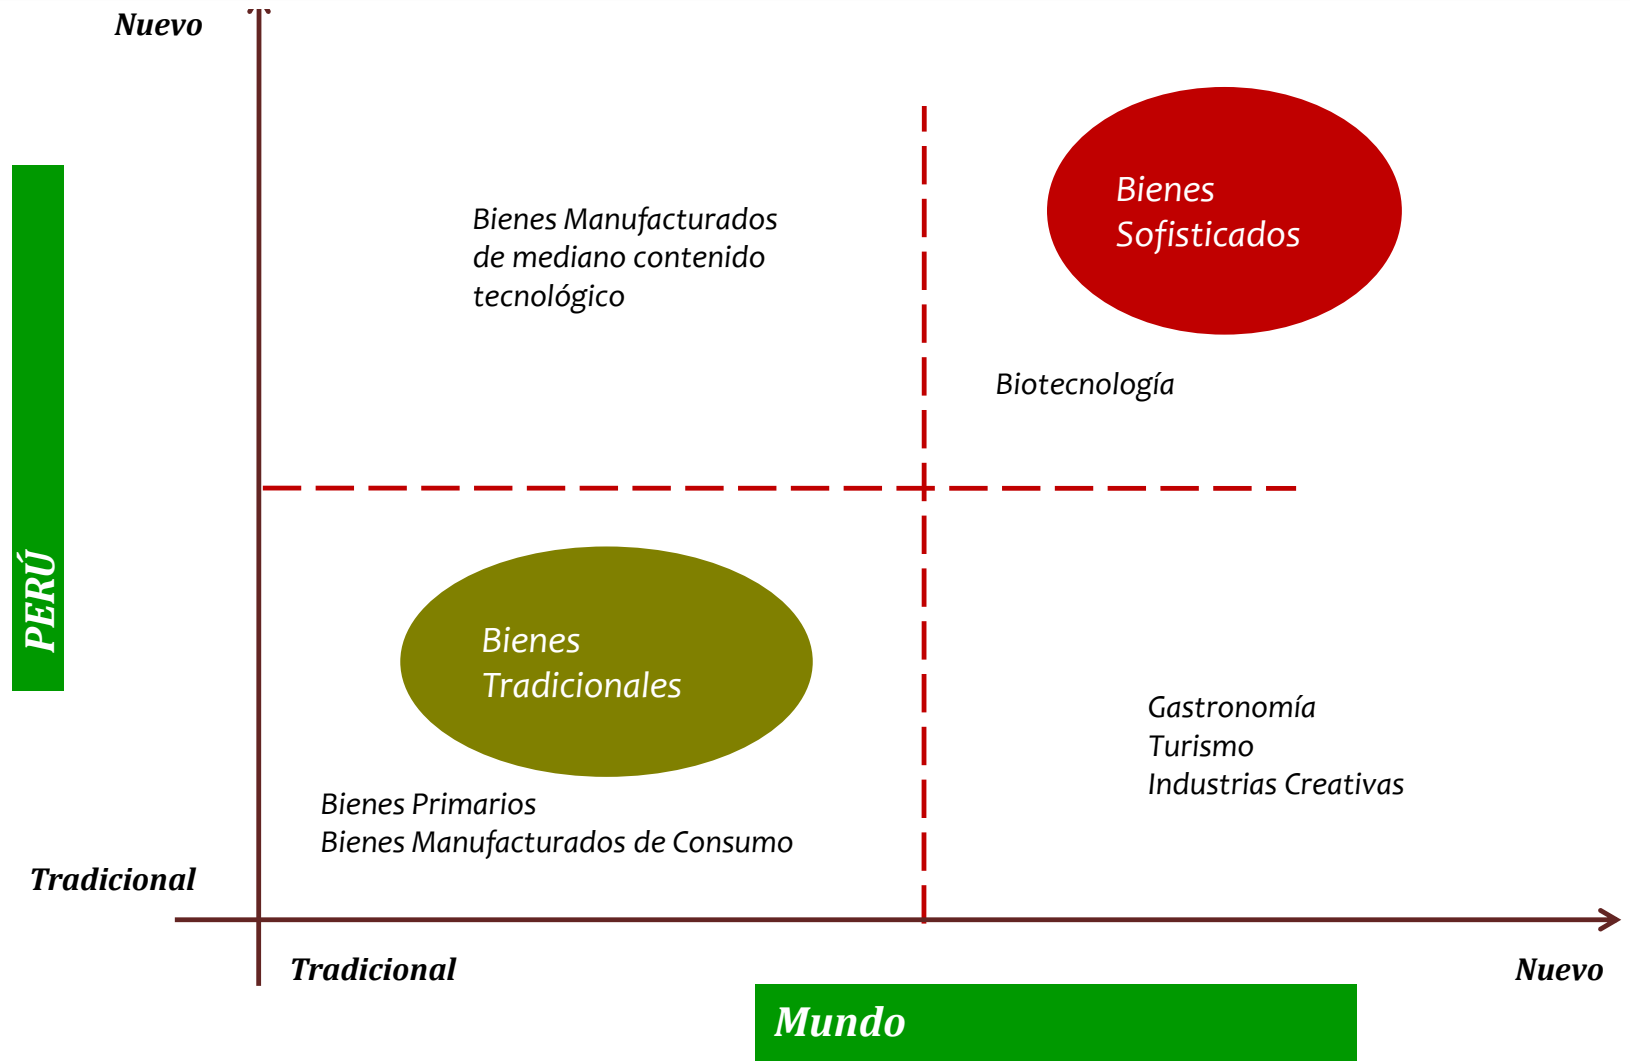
Nuevo

PERÚ

Bienes Manufacturados de mediano contenido tecnológico

Bienes Sofisticados

Biotecnología

Bienes Tradicionales

Gastronomía
Turismo
Industrias Creativas

Bienes Primarios
Bienes Manufacturados de Consumo

Tradicional

Tradicional

Nuevo

Mundo